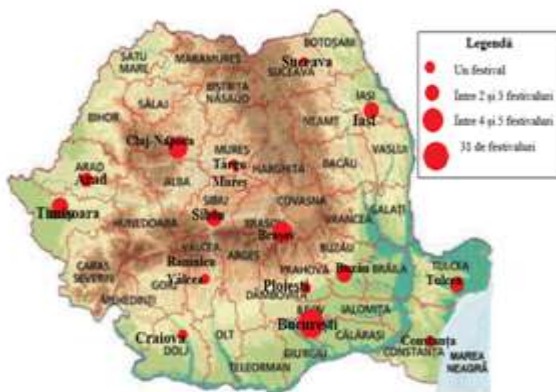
Legendă
Un festival
Între 2 și 3 festivaluri
Între 4 și 5 festivaluri
31 de festivaluri

SATU MARE
MARAMUREȘ
BOTOȘANI
Suceava
SUCEAVA
IAȘI
Iași
BIHOR
SĂLAJ
BISTRIȚA NĂSĂUD
NEAMȚ
Cluj-Napoca
MUREȘ
Târgu Mureș
HARGHITA
BACĂU
VASLUI
ARAD
Arad
ALBA
Timișoara
SIBIU
COVASNA
HUNEDOARA
Sibiu
BRAȘOV
Brașov
VRANCEA
GALAȚI
CARAȘ SEVERIN
VÂLCEA
ARGEȘ
BUZĂU
Râmnicu Vâlcea
PRAHOVA
Buzău
BRĂILA
TULCEA
Tulcea
GORJ
MEHEDINȚI
Ploiești
DÂMBOVIȚA
IALOMIȚA
ILFOV
București
Craiova
OLT
CĂLĂRAȘI
Constanța
DOLJ
GIURGIU
CONSTANȚA
TELEORMAN
MAREA NEAGRĂ